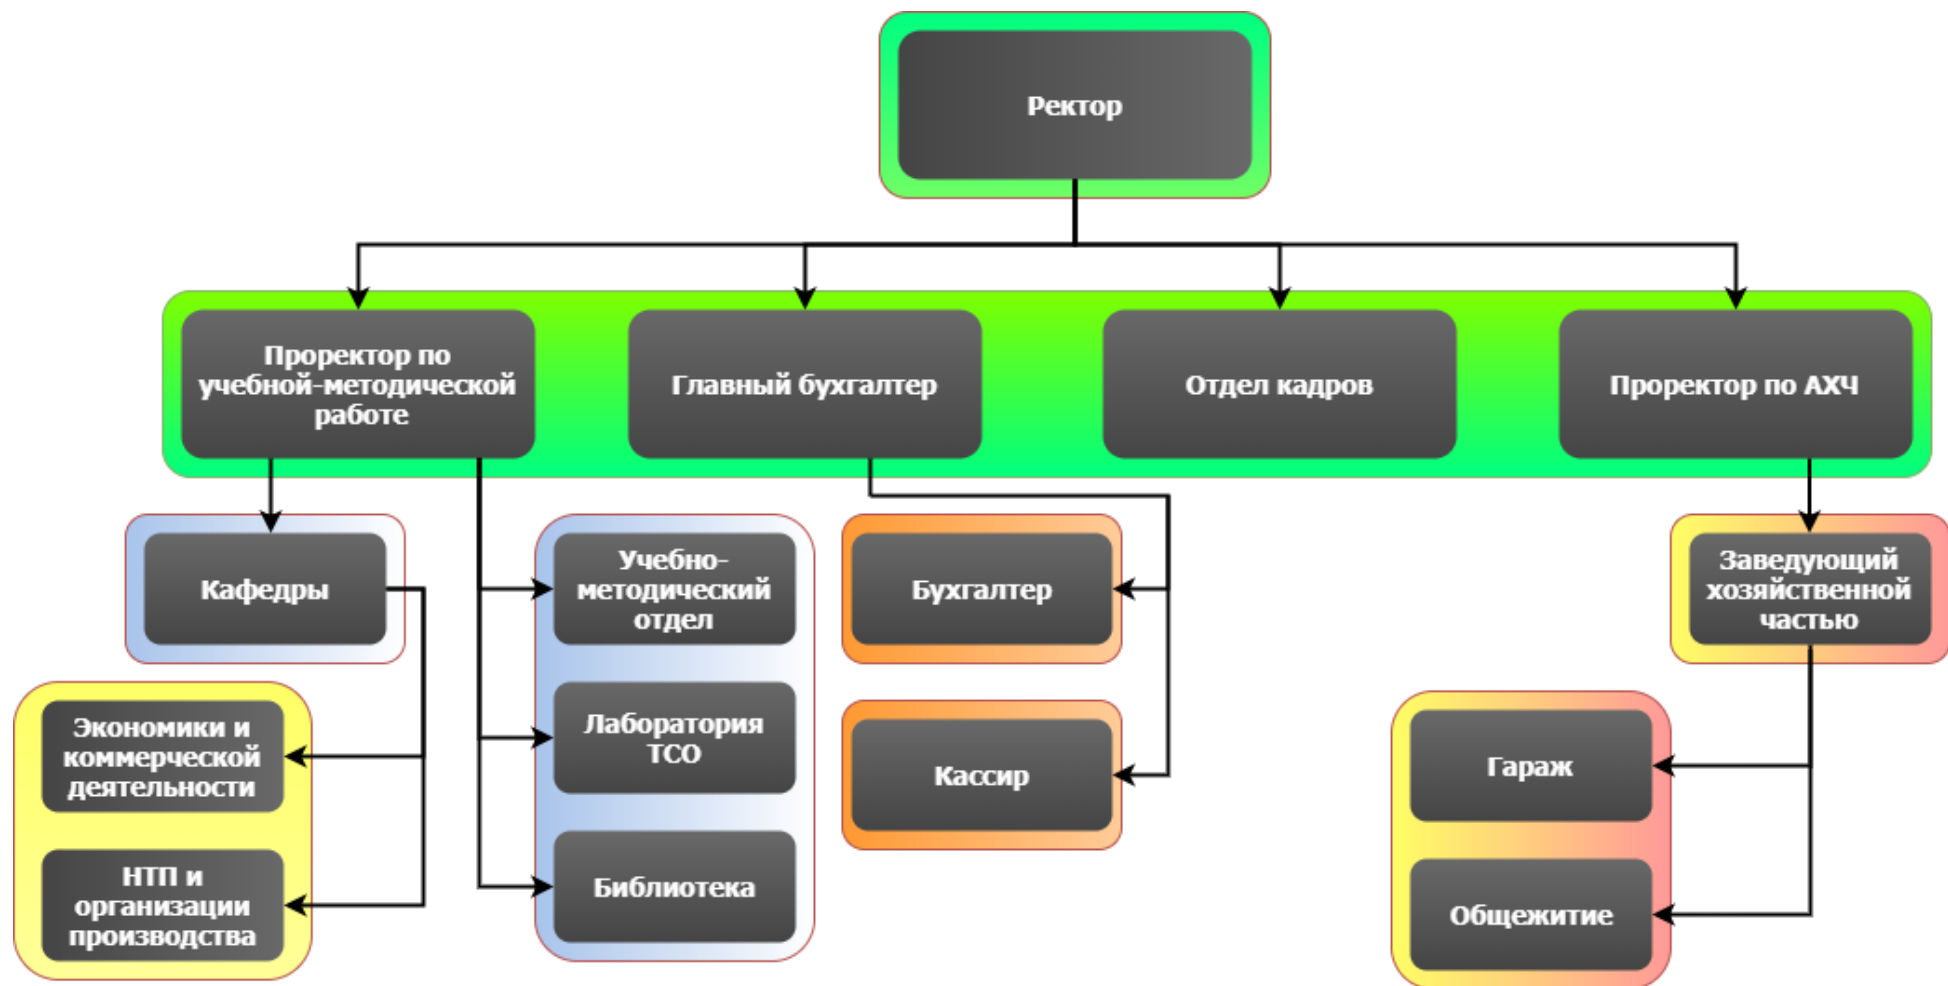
Ректор

Проректор по учебной-методической работе

Главный бухгалтер

Отдел кадров

Проректор по АХЧ

Кафедры

Учебно-методический отдел

Лаборатория ТСО

Библиотека

Бухгалтер

Кассир

Заведующий хозяйственной частью

Экономики и коммерческой деятельности

НТП и организации производства

Гараж

Общежитие